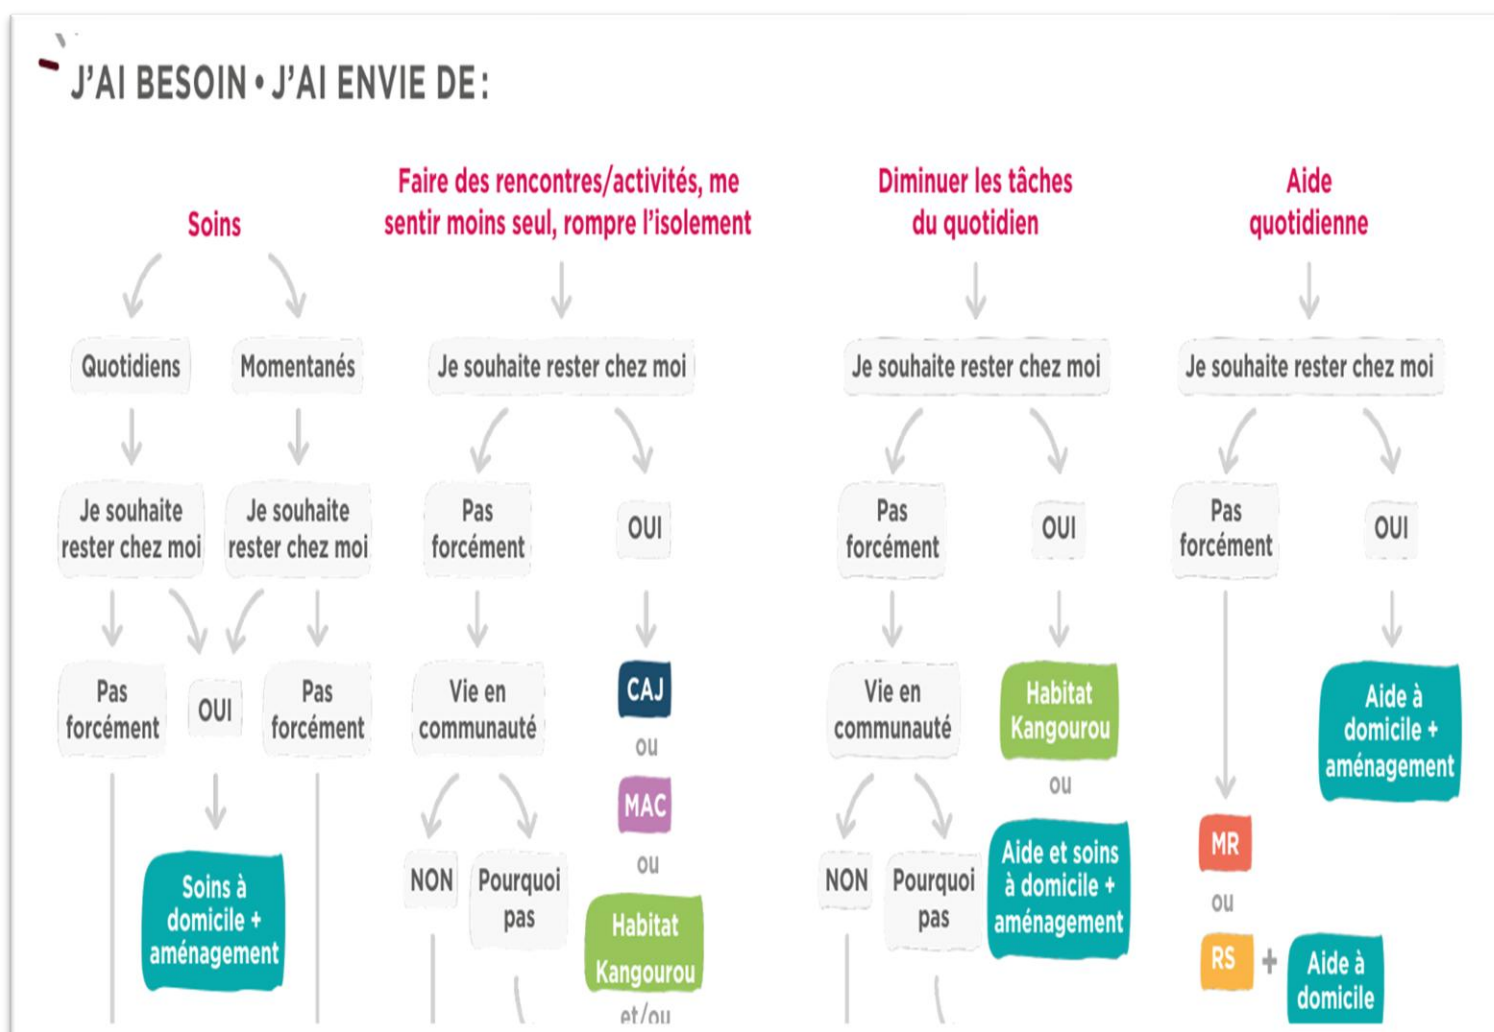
J'AI BESOIN • J'AI ENVIE DE :

Soins

Quotidiens

Momentanés

Je souhaite rester chez moi

Je souhaite rester chez moi

Pas forcément

OUI

Pas forcément

Soins à domicile + aménagement

Faire des rencontres/activités, me sentir moins seul, rompre l'isolement

Je souhaite rester chez moi

Pas forcément

OUI

Vie en communauté

NON

Pourquoi pas

CAJ

ou

MAC

ou

Habitat Kangourou

et/ou

Diminuer les tâches du quotidien

Je souhaite rester chez moi

Pas forcément

OUI

Vie en communauté

NON

Pourquoi pas

Habitat Kangourou

ou

Aide et soins à domicile + aménagement

Aide quotidienne

Je souhaite rester chez moi

Pas forcément

OUI

Aide à domicile + aménagement

MR

ou

RS

+

Aide à domicile